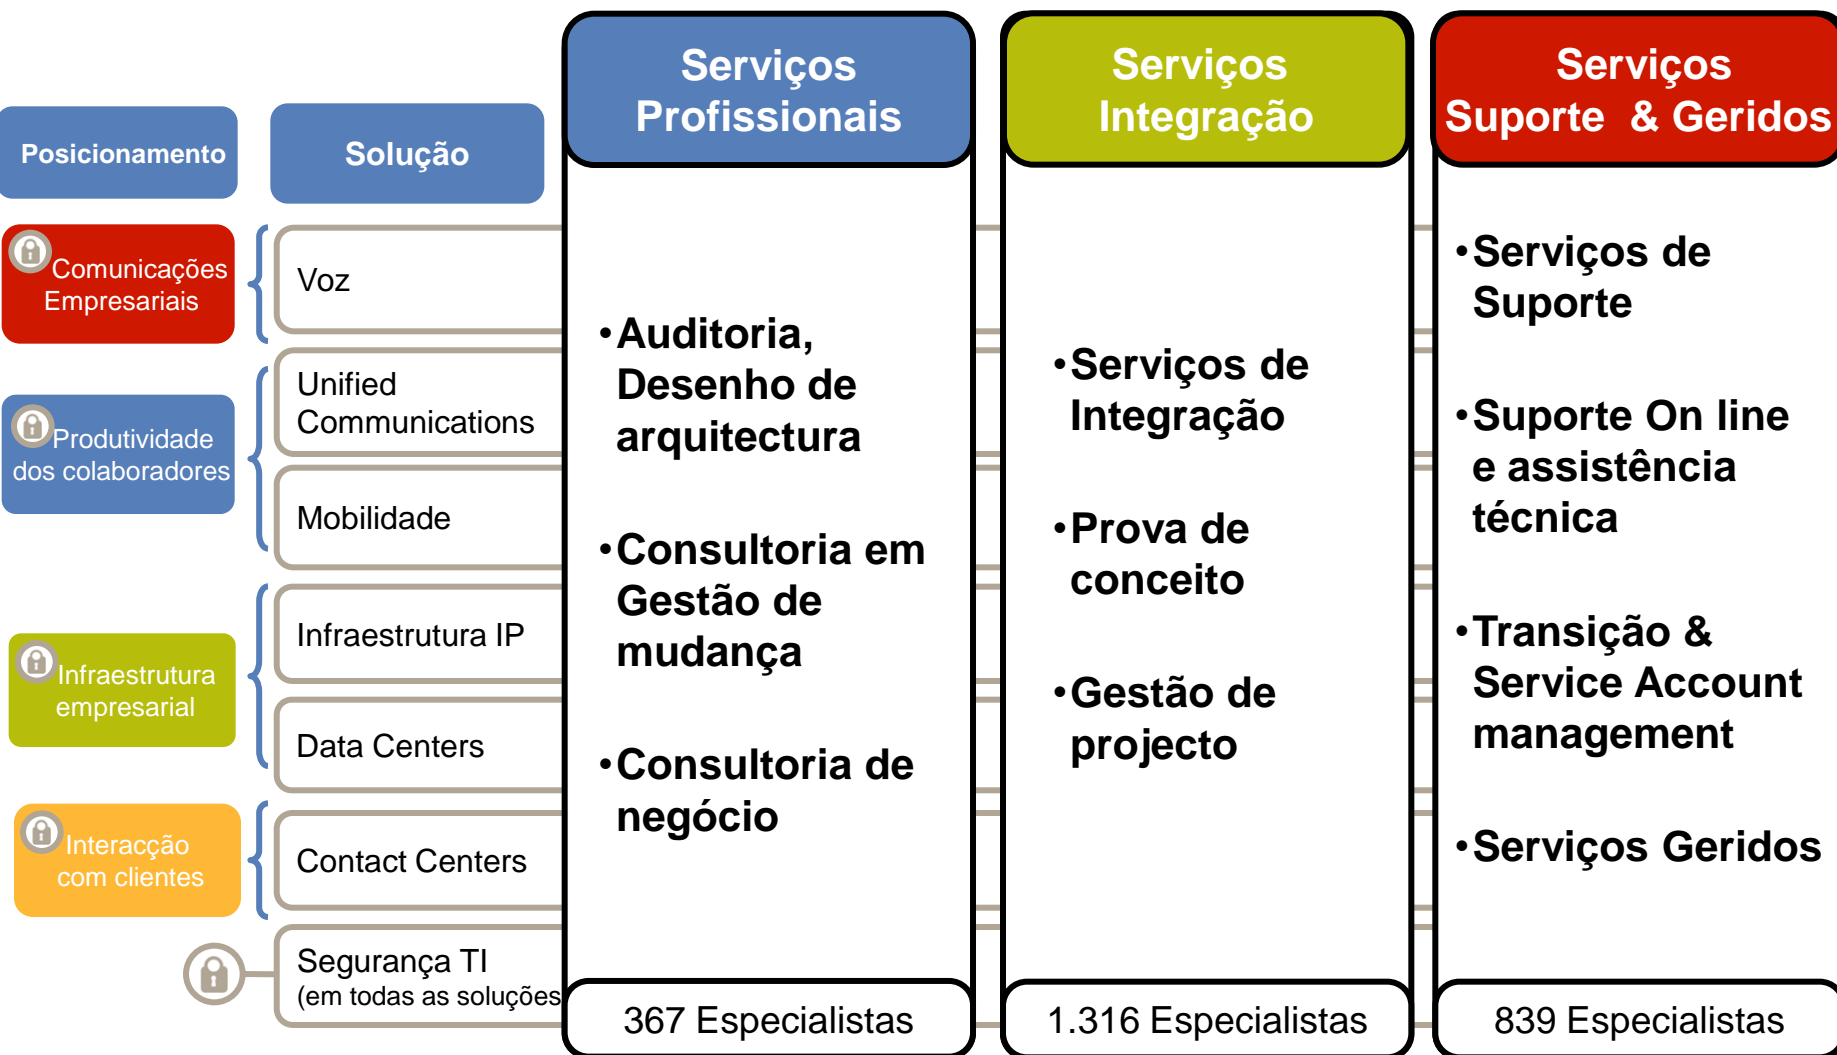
Posicionamento

Solução

Comunicações Empresariais

Produtividade dos colaboradores

Infraestrutura empresarial

Interacção com clientes

Voz

Unified Communications

Mobilidade

Infraestrutura IP

Data Centers

Contact Centers

Segurança TI
(em todas as soluções

Serviços Profissionais

•Auditoria, Desenho de arquitectura

•Consultoria em Gestão de mudança

•Consultoria de negócio

367 Especialistas

Serviços Integração

•Serviços de Integração

•Prova de conceito

•Gestão de projecto

1.316 Especialistas

Serviços Suporte & Geridos

•Serviços de Suporte

•Suporte On line e assistência técnica

•Transição & Service Account management

•Serviços Geridos

839 Especialistas